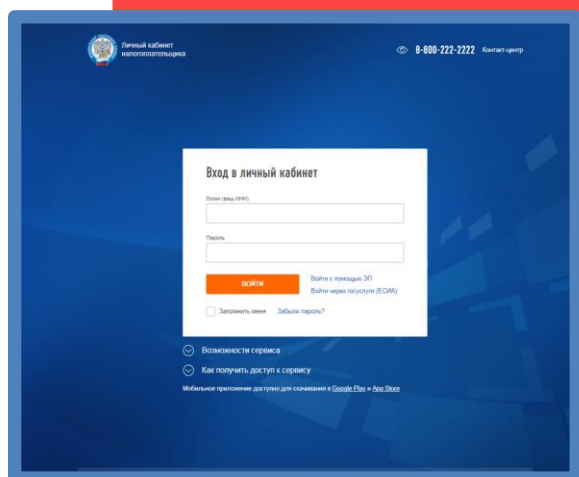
Личный кабинет налогоплательщика

8-800-222-2222 Контакт-центр

Вход в личный кабинет

Логин (ваш ИНН)

Пароль

ВОЙТИ

Войти с помощью ЭП

Войти через госуслуги (ЕСИА)

Запомнить меня

Забыли пароль?

Возможности сервиса

Как получить доступ к сервису

Мобильное приложение доступно для скачивания в Google Play и App Store